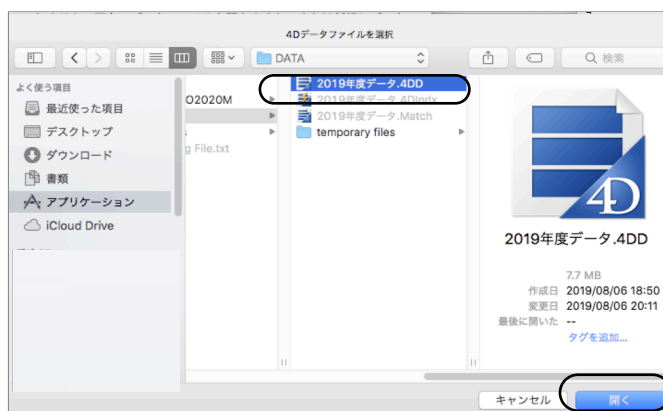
4Dデータファイルを選択

DATA

検索

よく使う項目

最近使った項目

デスクトップ

ダウンロード

書類

アプリケーション

iCloud Drive

O2020M

g File.txt

2019年度データ.4DD

2019年度データ.4DIndx

2019年度データ.Match

temporary files

2019年度データ.4DD

7.7 MB

作成日 2019/08/06 18:50

変更日 2019/08/06 20:11

最後に開いた日 --

タグを追加...

キャンセル

開く